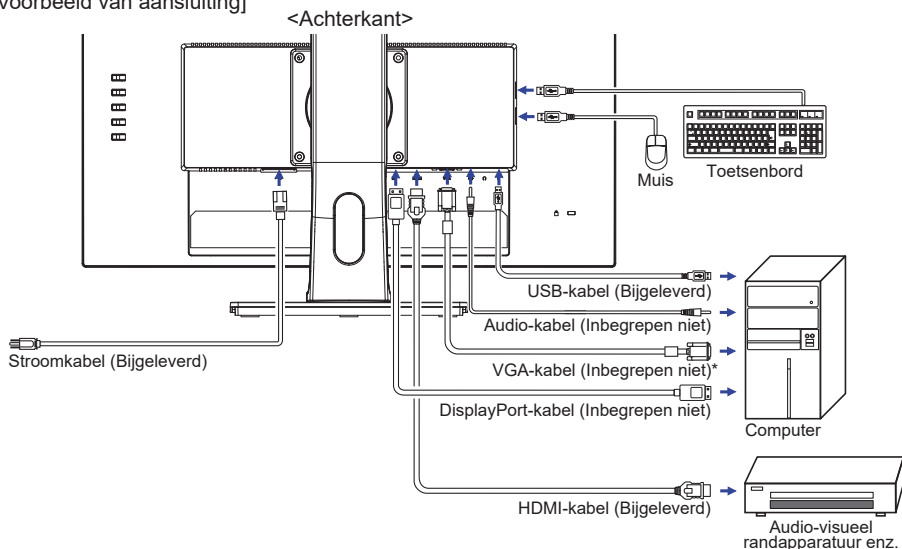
Voorbeeld van aansluiting]

<Achterkant>

Muis

Toetsenbord

USB-kabel (Bijgeleverd)

Audio-kabel (Inbegrepen niet)

Stroomkabel (Bijgeleverd)

VGA-kabel (Inbegrepen niet)*

DisplayPort-kabel (Inbegrepen niet)

Computer

HDMI-kabel (Bijgeleverd)

Audio-visueel randapparatuur enz.